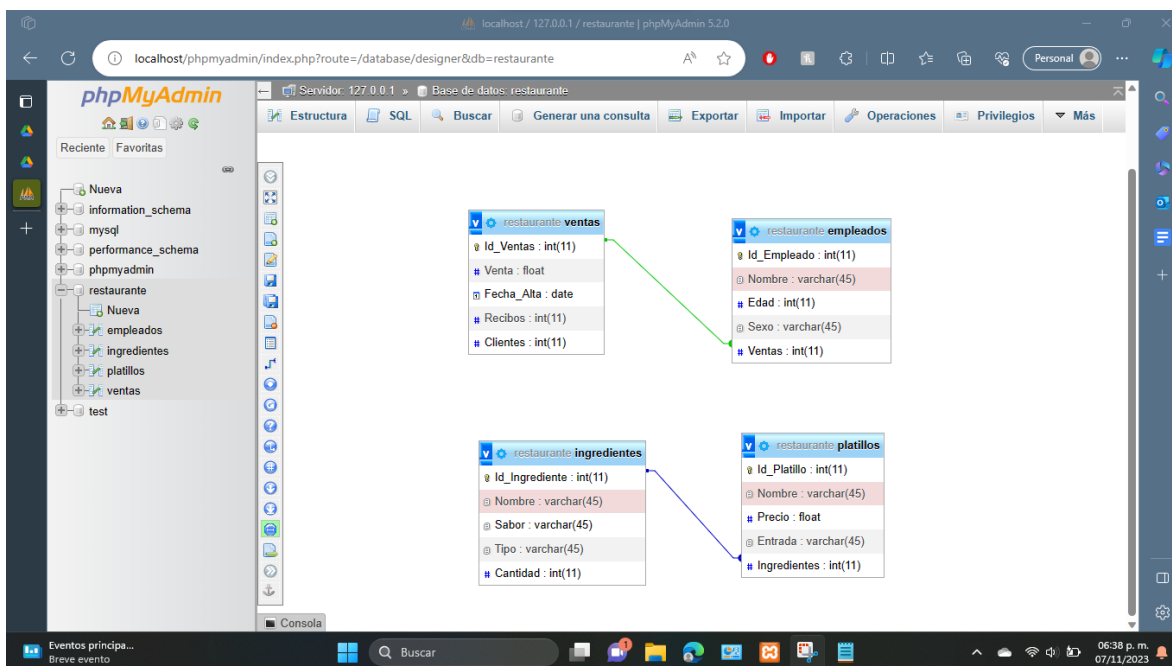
localhost / 127.0.0.1 / restaurante | phpMyAdmin 5.2.0

localhost/phpmyadmin/index.php?route=/database/designer&db=restaurante

Personal

phpMyAdmin

Reciente Favoritas

Nueva
information_schema
mysql
performance_schema
phpmyadmin
restaurante
Nueva
empleados
ingredientes
platillos
ventas
test

Servidor: 127.0.0.1 » Base de datos: restaurante

Estructura SQL Buscar Generar una consulta Exportar Importar Operaciones Privilegios Más

restaurante ventas
Id_Ventas : int(11)
Venta : float
Fecha_Alta : date
Recibos : int(11)
Clientes : int(11)

restaurante empleados
Id_Empleado : int(11)
Nombre : varchar(45)
Edad : int(11)
Sexo : varchar(45)
Ventas : int(11)

restaurante ingredientes
Id_Ingrediente : int(11)
Nombre : varchar(45)
Sabor : varchar(45)
Tipo : varchar(45)
Cantidad : int(11)

restaurante platillos
Id_Platillo : int(11)
Nombre : varchar(45)
Precio : float
Entrada : varchar(45)
Ingredientes : int(11)

Consola

Eventos principa...
Breve evento

Buscar

06:38 p. m.
07/11/2023